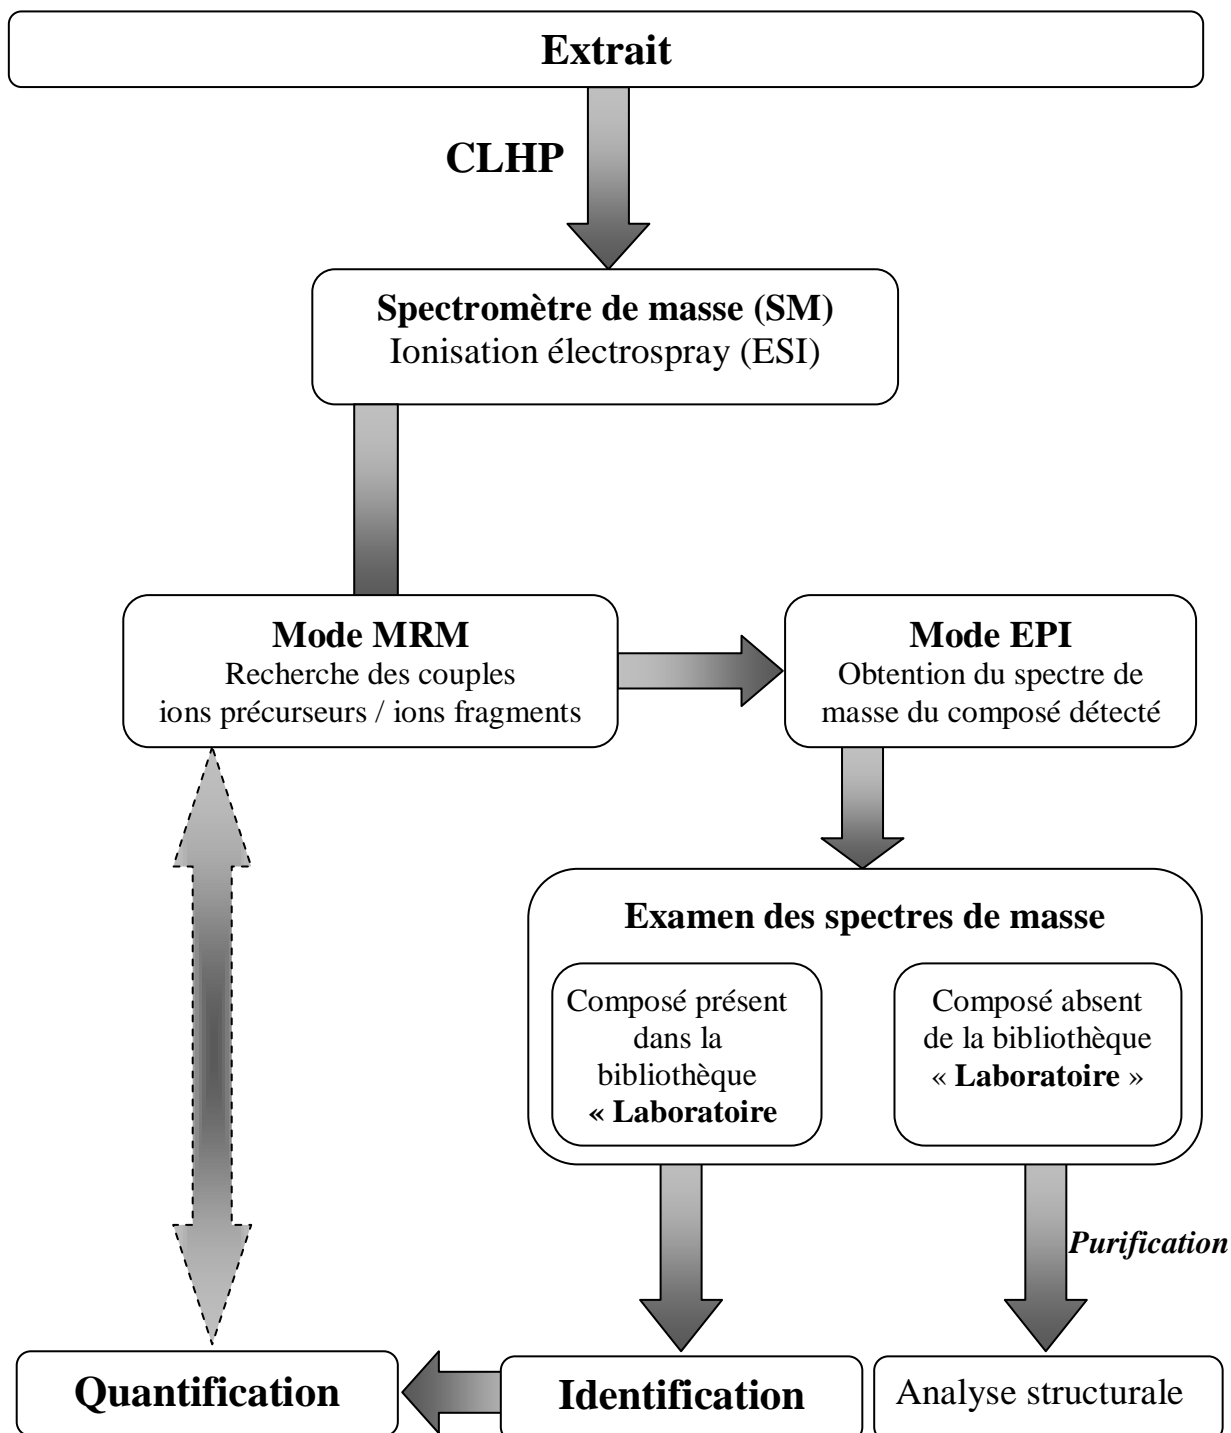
Extrait

CLHP

Spectromètre de masse (SM)
Ionisation électrospray (ESI)

Mode MRM
Recherche des couples ions précurseurs / ions fragments

Mode EPI
Obtention du spectre de masse du composé détecté

Examen des spectres de masse

Composé présent dans la bibliothèque « Laboratoire

Composé absent de la bibliothèque « Laboratoire »

Purification

Quantification

Identification

Analyse structurale